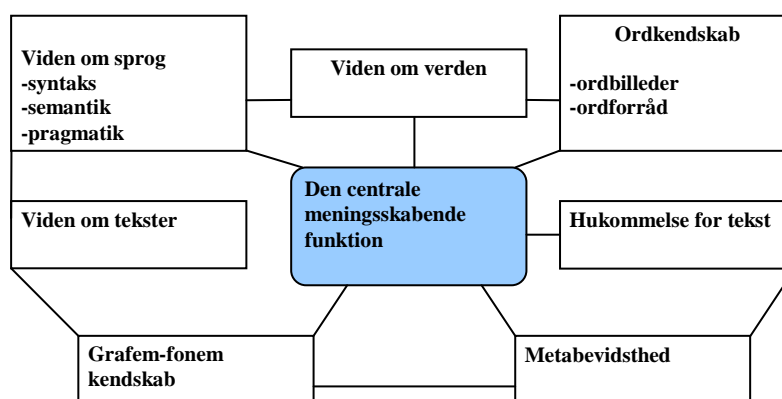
Viden om sprog
-syntaks
-semantik
-pragmatik

Viden om verden

Ordkendskab

-ordbilleder
-ordforråd

Viden om tekster

Den centrale meningsskabende funktion

Hukommelse for tekst

Grafem-fonem kendskab

Metabevidsthed